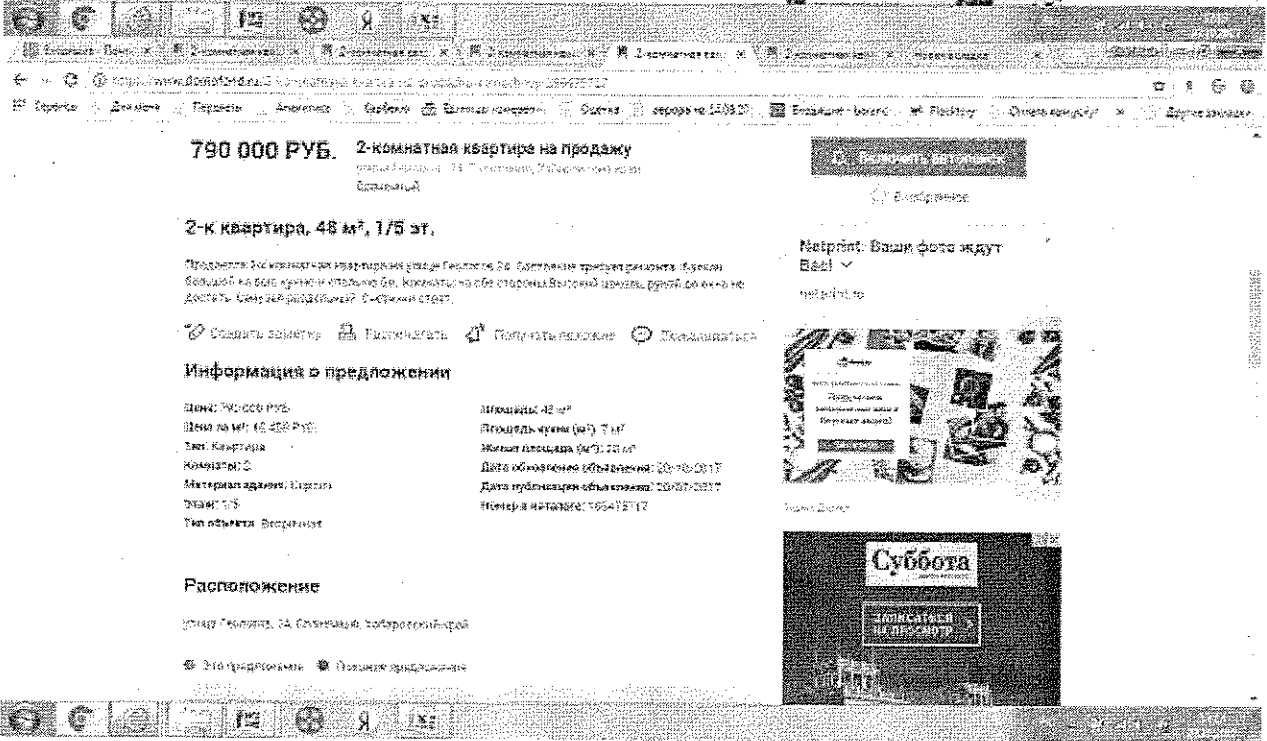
790 000 РУБ. 2-комнатная квартира на продажу

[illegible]

2-к квартира, 48 м², 1/5 эт.

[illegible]

Создать заметку Распечатать Получать похожие Пожаловаться

Информация о предложении

Цена: 790 000 РУБ.
Цена за м²: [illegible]
Тип: Квартира
Комнаты: 2
Материал здания: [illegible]
Этаж: 1/5
Тип объекта: Вторичное

Площадь: 48 м²
Площадь кухни (м²): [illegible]
Жилая площадь (м²): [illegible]
Дата обновления объявления: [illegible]
Дата публикации объявления: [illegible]
Номер в каталоге: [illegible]

Расположение

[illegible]

Это предложение Похожие предложения

Включить автопоиск

В избранное

Netprint: Ваши фото ждут Вас! ✓

netprint.ru

Суббота

Записаться на просмотр >